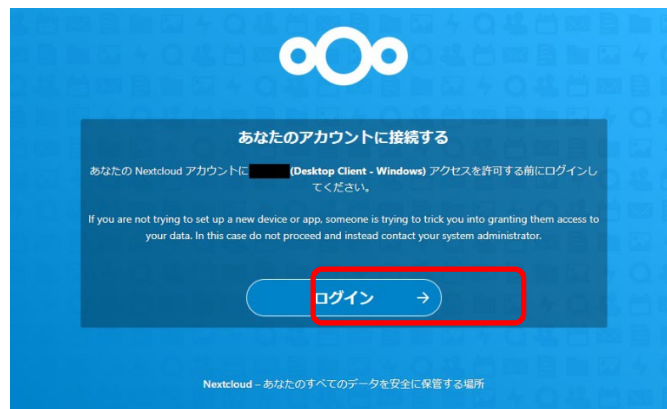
あなたのアカウントに接続する

あなたの Nextcloud アカウントに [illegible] (Desktop Client - Windows) アクセスを許可する前にログインしてください。

If you are not trying to set up a new device or app, someone is trying to trick you into granting them access to your data. In this case do not proceed and instead contact your system administrator.

ログイン →

Nextcloud – あなたのすべてのデータを安全に保管する場所